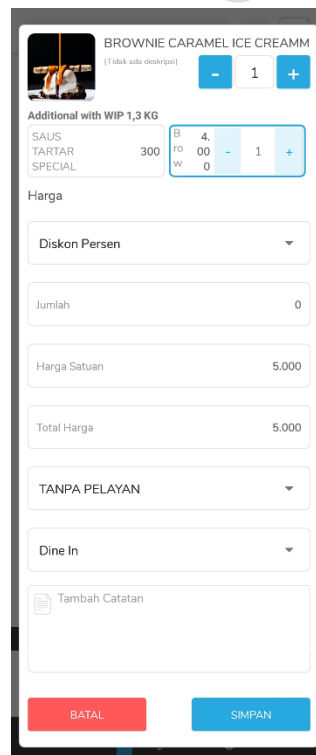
BROWNIE CARAMEL ICE CREAMM
(Tidak ada deskripsi)
-
1
+
Additional with WIP 1,3 KG
SAUS TARTAR SPECIAL 300
B ro w 4.000
-
1
+
Harga
Diskon Persen
Jumlah 0
Harga Satuan 5.000
Total Harga 5.000
TANPA PELAYAN
Dine In
Tambah Catatan
BATAL
SIMPAN